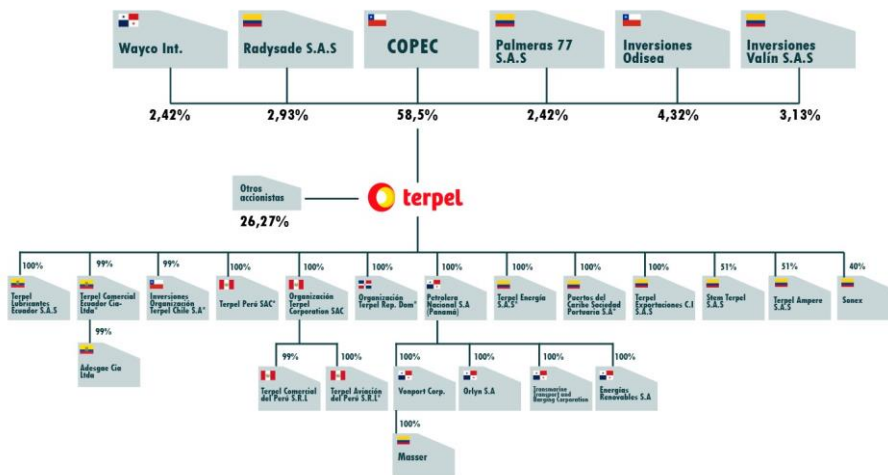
Wayco Int.

Radysade S.A.S

COPEC

Palmeras 77 S.A.S

Inversiones Odisea

Inversiones Valín S.A.S

2,42%

2,93%

58,5%

2,42%

4,32%

3,13%

Otros accionistas

26,27%

terpel

100%

Terpel Lubricantes Ecuador S.A.S

99%

Terpel Comercial Ecuador Cia-Ltda*

99%

Adesgas Cia Ltda

99%

Inversiones Organización Terpel Chile S.A*

100%

Terpel Perú SAC*

100%

Organización Terpel Corporation SAC

99%

Terpel Comercial del Perú S.R.L

100%

Terpel Aviación del Perú S.R.L*

100%

Organización Terpel Rep. Dom*

100%

Petrolera Nacional S.A (Panamá)

100%

Venport Corp.

100%

Masser

100%

Orlyn S.A

100%

Transmarine Transport and Barging Corporation

100%

Energías Renovables S.A

100%

Terpel Energía S.A.S*

100%

Puertos del Caribe Sociedad Portuaria S.A*

100%

Terpel Exportaciones C.I S.A.S

51%

Stem Terpel S.A.S

51%

Terpel Ampere S.A.S

40%

Sonex